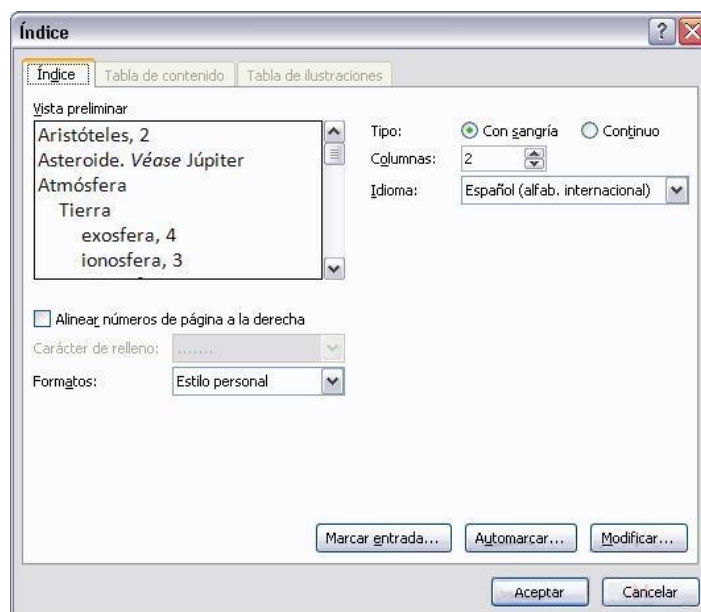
Índice

?

Índice | Tabla de contenido | Tabla de ilustraciones

Vista preliminar

Aristóteles, 2
Asteroide. *Véase* Júpiter
Atmósfera
Tierra
exosfera, 4
ionosfera, 3

Tipo: Con sangría Continuo
Columnas: 2
Idioma: Español (alfab. internacional)

Alinear números de página a la derecha

Carácter de relleno: .......

Formatos: Estilo personal

Marcar entrada... Automarcar... Modificar...

Aceptar Cancelar